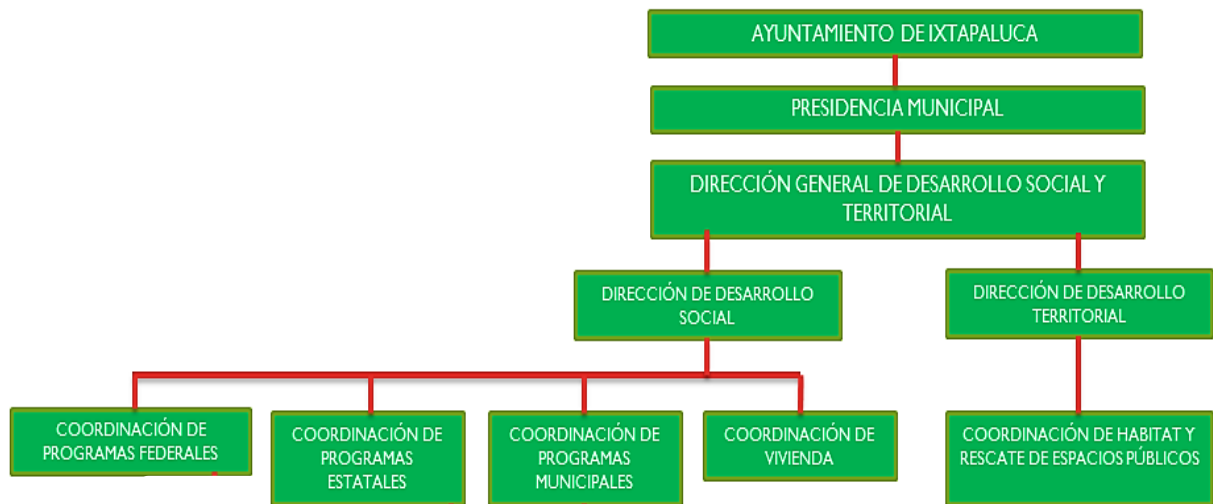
AYUNTAMIENTO DE IXTAPALUCA

PRESIDENCIA MUNICIPAL

DIRECCIÓN GENERAL DE DESARROLLO SOCIAL Y TERRITORIAL

DIRECCIÓN DE DESARROLLO SOCIAL

DIRECCIÓN DE DESARROLLO TERRITORIAL

COORDINACIÓN DE PROGRAMAS FEDERALES

COORDINACIÓN DE PROGRAMAS ESTATALES

COORDINACIÓN DE PROGRAMAS MUNICIPALES

COORDINACIÓN DE VIVIENDA

COORDINACIÓN DE HABITAT Y RESCATE DE ESPACIOS PÚBLICOS